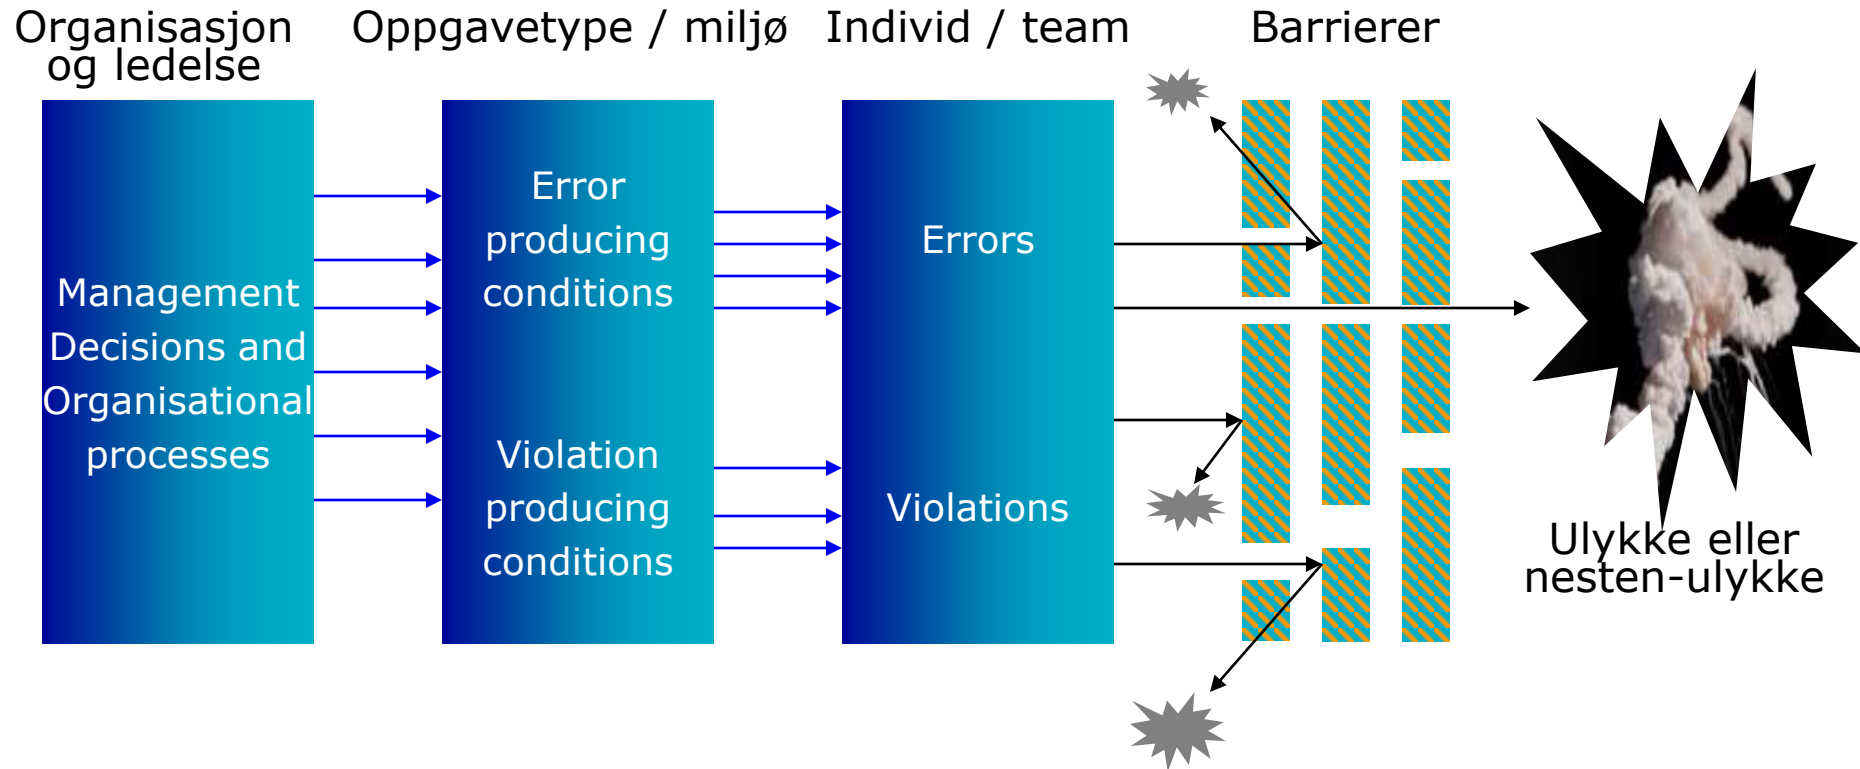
Organisasjon og ledelse

Oppgavetype / miljø

Individ / team

Barrierer

Management Decisions and Organisational processes

Error producing conditions

Violation producing conditions

Errors

Violations

Ulykke eller nesten-ulykke